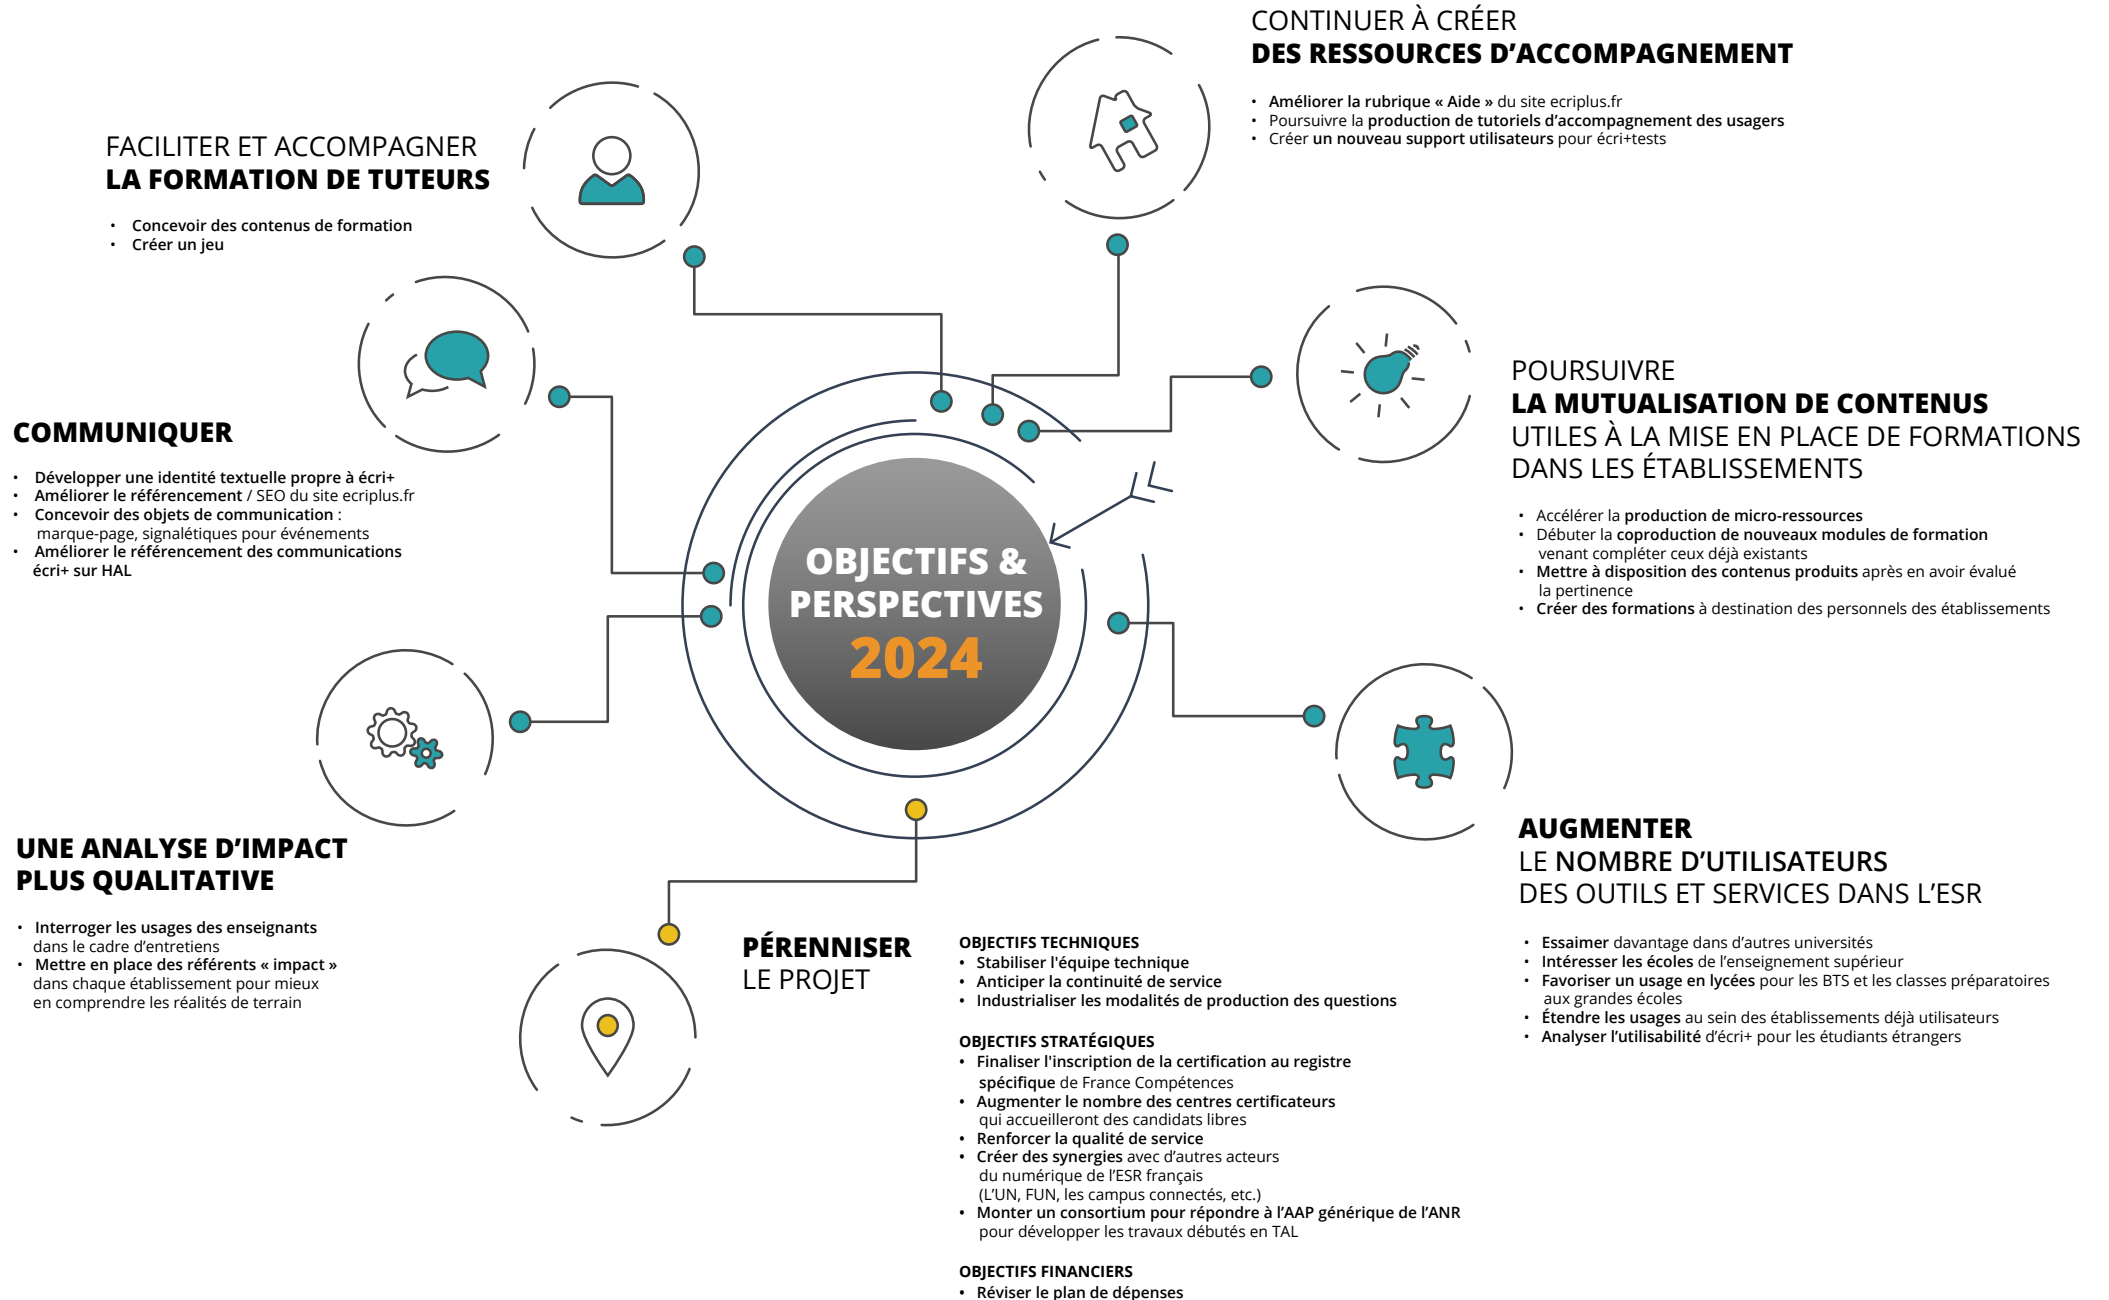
CONTINUER À CRÉER
DES RESSOURCES D'ACCOMPAGNEMENT

• Améliorer la rubrique « Aide » du site ecriplus.fr
• Poursuivre la production de tutoriels d'accompagnement des usagers
• Créer un nouveau support utilisateurs pour écri+tests

FACILITER ET ACCOMPAGNER
LA FORMATION DE TUTEURS

• Concevoir des contenus de formation
• Créer un jeu

COMMUNIQUER

• Développer une identité textuelle propre à écri+
• Améliorer le référencement / SEO du site ecriplus.fr
• Concevoir des objets de communication : marque-page, signalétiques pour événements
• Améliorer le référencement des communications écri+ sur HAL

POURSUIVRE
LA MUTUALISATION DE CONTENUS
UTILES À LA MISE EN PLACE DE FORMATIONS
DANS LES ÉTABLISSEMENTS

• Accélérer la production de micro-ressources
• Débuter la coproduction de nouveaux modules de formation venant compléter ceux déjà existants
• Mettre à disposition des contenus produits après en avoir évalué la pertinence
• Créer des formations à destination des personnels des établissements

OBJECTIFS & PERSPECTIVES
2024

UNE ANALYSE D'IMPACT
PLUS QUALITATIVE

• Interroger les usages des enseignants dans le cadre d'entretiens
• Mettre en place des référents « impact » dans chaque établissement pour mieux en comprendre les réalités de terrain

AUGMENTER
LE NOMBRE D'UTILISATEURS
DES OUTILS ET SERVICES DANS L'ESR

• Essaimer davantage dans d'autres universités
• Intéresser les écoles de l'enseignement supérieur
• Favoriser un usage en lycées pour les BTS et les classes préparatoires aux grandes écoles
• Étendre les usages au sein des établissements déjà utilisateurs
• Analyser l'utilisabilité d'écri+ pour les étudiants étrangers

PÉRENNISER
LE PROJET

OBJECTIFS TECHNIQUES
• Stabiliser l'équipe technique
• Anticiper la continuité de service
• Industrialiser les modalités de production des questions

OBJECTIFS STRATÉGIQUES
• Finaliser l'inscription de la certification au registre spécifique de France Compétences
• Augmenter le nombre des centres certificateurs qui accueilleront des candidats libres
• Renforcer la qualité de service
• Créer des synergies avec d'autres acteurs du numérique de l'ESR français (L'UN, FUN, les campus connectés, etc.)
• Monter un consortium pour répondre à l'AAP générique de l'ANR pour développer les travaux débutés en TAL

OBJECTIFS FINANCIERS
• Réviser le plan de dépenses